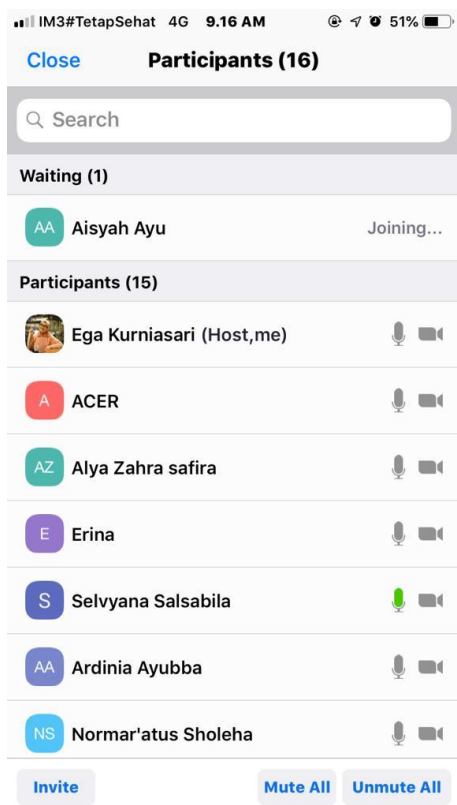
IM3#TetapSehat 4G 9.16 AM 51%

Close Participants (16)

Search

Waiting (1)

AA Aisyah Ayu Joining...

Participants (15)

Ega Kurniasari (Host,me)

A ACER

AZ Alya Zahra safira

E Erina

S Selvyana Salsabila

AA Ardinia Ayubba

NS Normar'atus Sholeha

Invite Mute All Unmute All